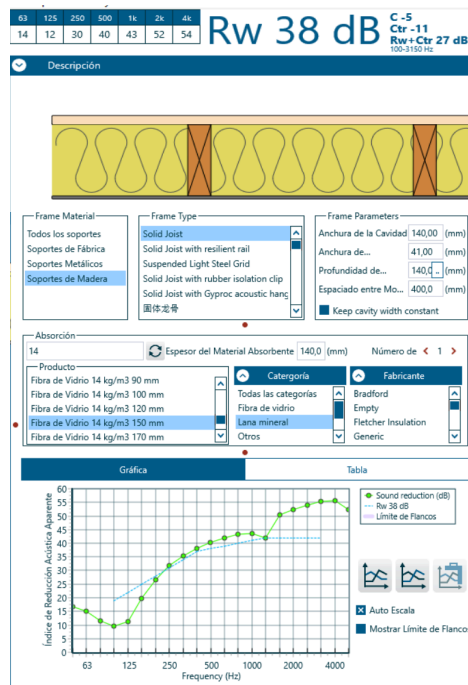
| 63 | 125 | 250 | 500 | 1k | 2k | 4k |
|---|---|---|---|---|---|---|
| 14 | 12 | 30 | 40 | 43 | 52 | 54 |

Rw 38 dB
C -5
Ctr -11
Rw+Ctr 27 dB
100-3150 Hz

Descripción

Frame Material
Todos los soportes
Soportes de Fábrica
Soportes Metálicos
Soportes de Madera

Frame Type
Solid Joist
Solid Joist with resilient rail
Suspended Light Steel Grid
Solid Joist with rubber isolation clip
Solid Joist with Gyproc acoustic hang
国体龙骨

Frame Parameters
Anchura de la Cavidad 140,00 (mm)
Anchura de... 41,00 (mm)
Profundidad de... 140,0 (mm)
Espaciado entre Mo... 400,0 (mm)
Keep cavity width constant

Absorción
14
Espesor del Material Absorbente 140,0 (mm)
Número de 1

Producto
Fibra de Vidrio 14 kg/m3 90 mm
Fibra de Vidrio 14 kg/m3 100 mm
Fibra de Vidrio 14 kg/m3 120 mm
Fibra de Vidrio 14 kg/m3 150 mm
Fibra de Vidrio 14 kg/m3 170 mm

Categoría
Todas las categorías
Fibra de vidrio
Lana mineral
Otros

Fabricante
Bradford
Empty
Fletcher Insulation
Generic

Gráfica
Tabla

Índice de Reducción Acústica Aparente
60 55 50 45 40 35 30 25 20 15 10 5 0
63 125 250 500 1000 2000 4000
Frequency (Hz)

Sound reduction (dB)
Rw 38 dB
Límite de Flancos

Auto Escala
Mostrar Límite de Flanco